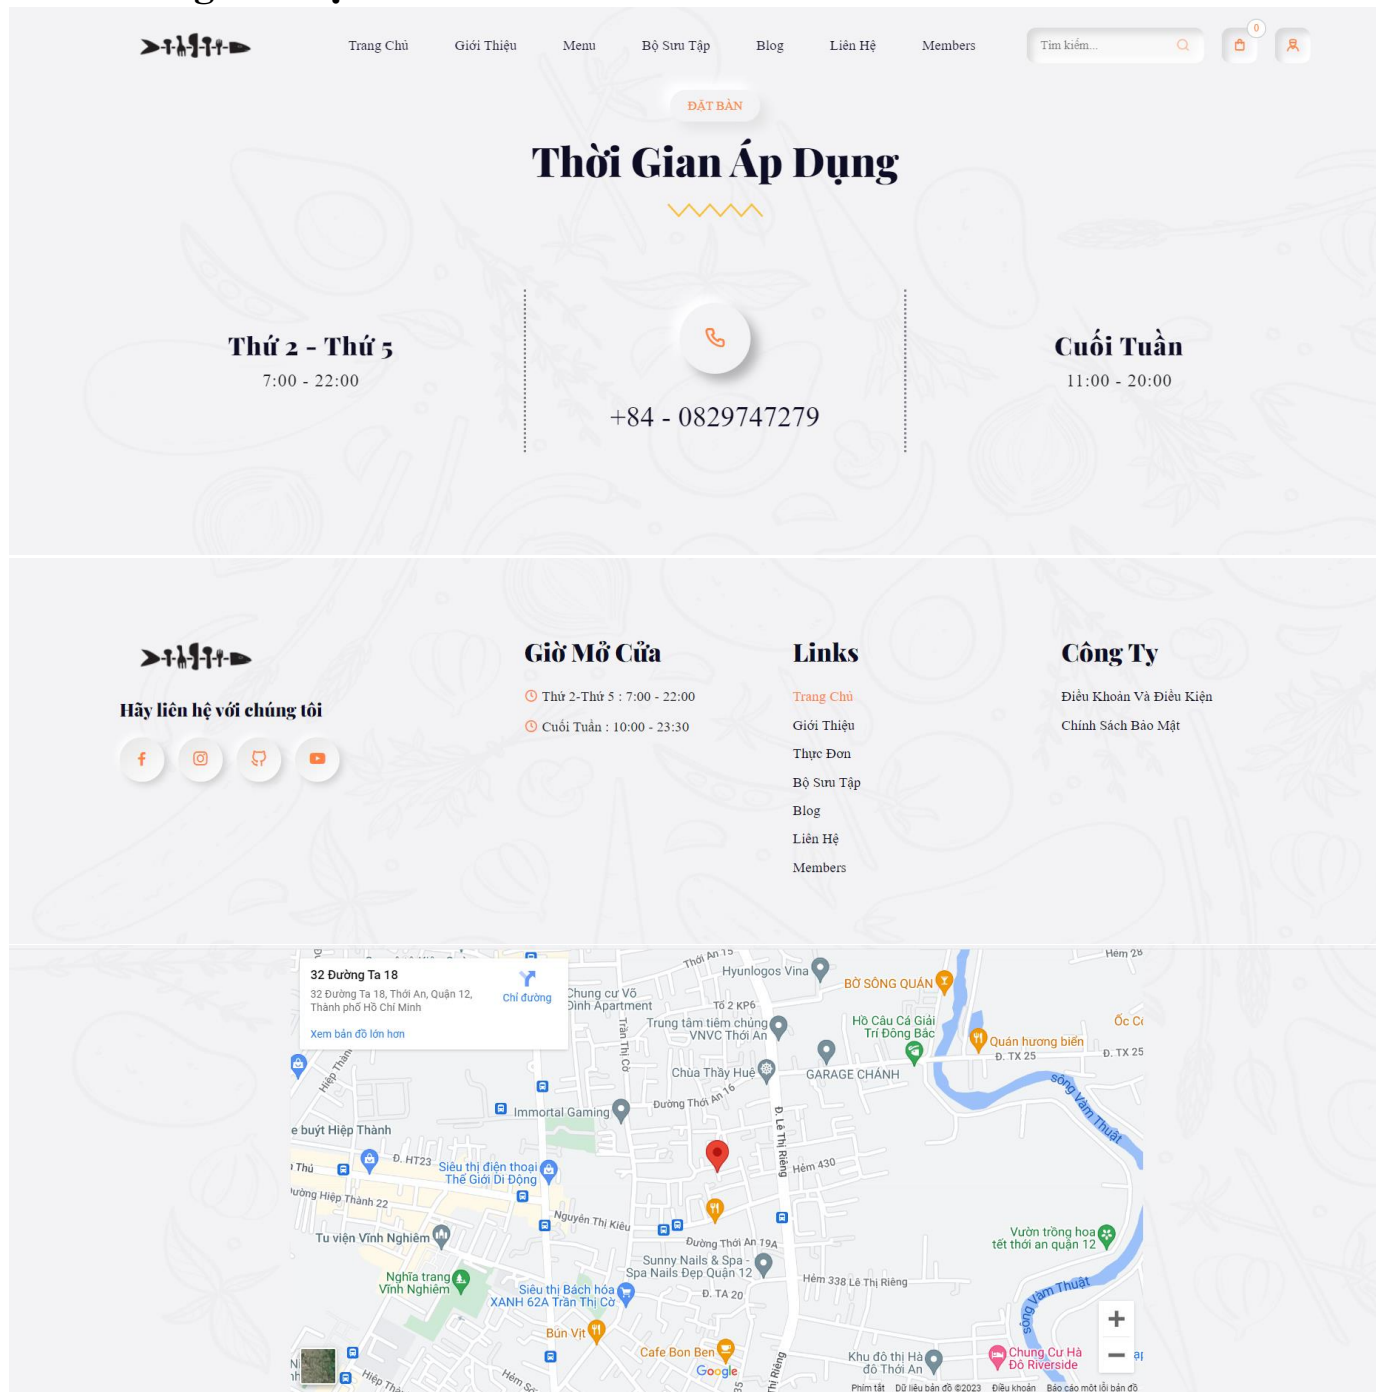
Trang Chủ Giới Thiệu Menu Bộ Sưu Tập Blog Liên Hệ Members

Tìm kiếm...

0

ĐẶT BÀN

Thời Gian Áp Dụng

Thứ 2 - Thứ 5
7:00 - 22:00

+84 - 0829747279

Cuối Tuần
11:00 - 20:00

Hãy liên hệ với chúng tôi

Giờ Mở Cửa

Thứ 2-Thứ 5 : 7:00 - 22:00

Cuối Tuần : 10:00 - 23:30

Links

Trang Chủ

Giới Thiệu

Thực Đơn

Bộ Sưu Tập

Blog

Liên Hệ

Members

Công Ty

Điều Khoản Và Điều Kiện

Chính Sách Bảo Mật

32 Đường Ta 18
32 Đường Ta 18, Thới An, Quận 12, Thành phố Hồ Chí Minh
Chỉ đường
Xem bản đồ lớn hơn

Thới An 15
Hẻm 28
Hyunlogos Vina
Chung cư Võ Đình Apartment
BỜ SÔNG QUÁN
Tổ 2 KP6
Trần Thị Cờ
Trung tâm tiêm chủng VNVC Thới An
Hồ Câu Cá Giải Trí Đồng Bạc
Quán hương biển
Ốc Cô
Đ. TX 25
Đ. TX 25
Chùa Thầy Huệ
GARAGE CHÁNH
sông Vàm Thuật
Đường Thới An 16
Immortal Gaming
e buýt Hiệp Thành
Đ. Lê Thị Riêng
Hẻm 430
Đ. HT23
Siêu thị điện thoại Thế Giới Di Động
Thủ
Đường Hiệp Thành 22
Nguyễn Thị Kiểu
Tu viện Vĩnh Nghiêm
Đường Thới An 19A
Vườn trồng hoa tết thới an quận 12
Sunny Nails & Spa - Spa Nails Đẹp Quận 12
Đ. TA 20
Hẻm 338 Lê Thị Riêng
Nghĩa trang Vĩnh Nghiêm
Siêu thị Bách hóa XANH 62A Trần Thị Cờ
sông Vàm Thuật
Bún Vịt
Cafe Bon Ben
Khu đô thị Hà đô Thới An
Chung Cư Hà Đô Riverside
Hiệp Thành
Google
Phím tắt Dữ liệu bản đồ ©2023 Điều khoản Báo cáo một lỗi bản đồ